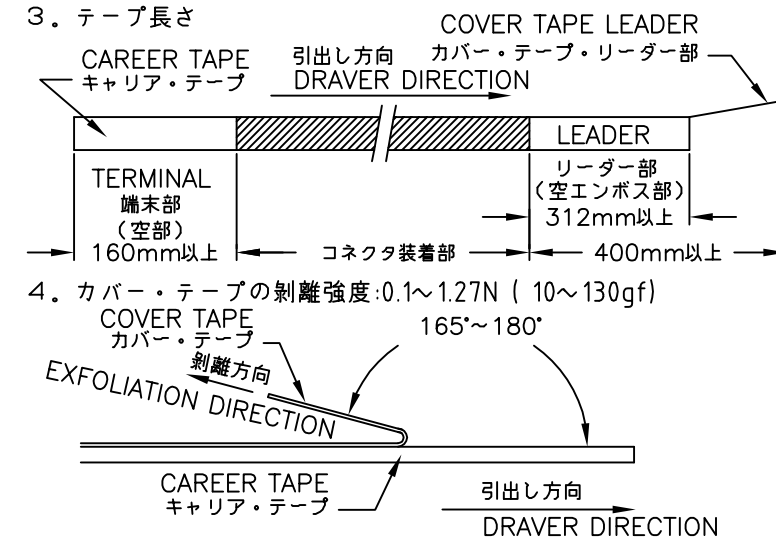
3．テープ長さ

COVER TAPE LEADER
カバー・テープ・リーダー部

CAREER TAPE
キャリア・テープ

引出し方向
DRAVER DIRECTION

LEADER

TERMINAL
端末部
（空部）
160mm以上

コネクタ装着部

リーダー部
（空エンボス部）
312mm以上

400mm以上

4．カバー・テープの剥離強度:0.1～1.27N ( 10～130gf)

COVER TAPE
カバー・テープ

165°～180°

剥離方向
EXFOLIATION DIRECTION

CAREER TAPE
キャリア・テープ

引出し方向
DRAVER DIRECTION